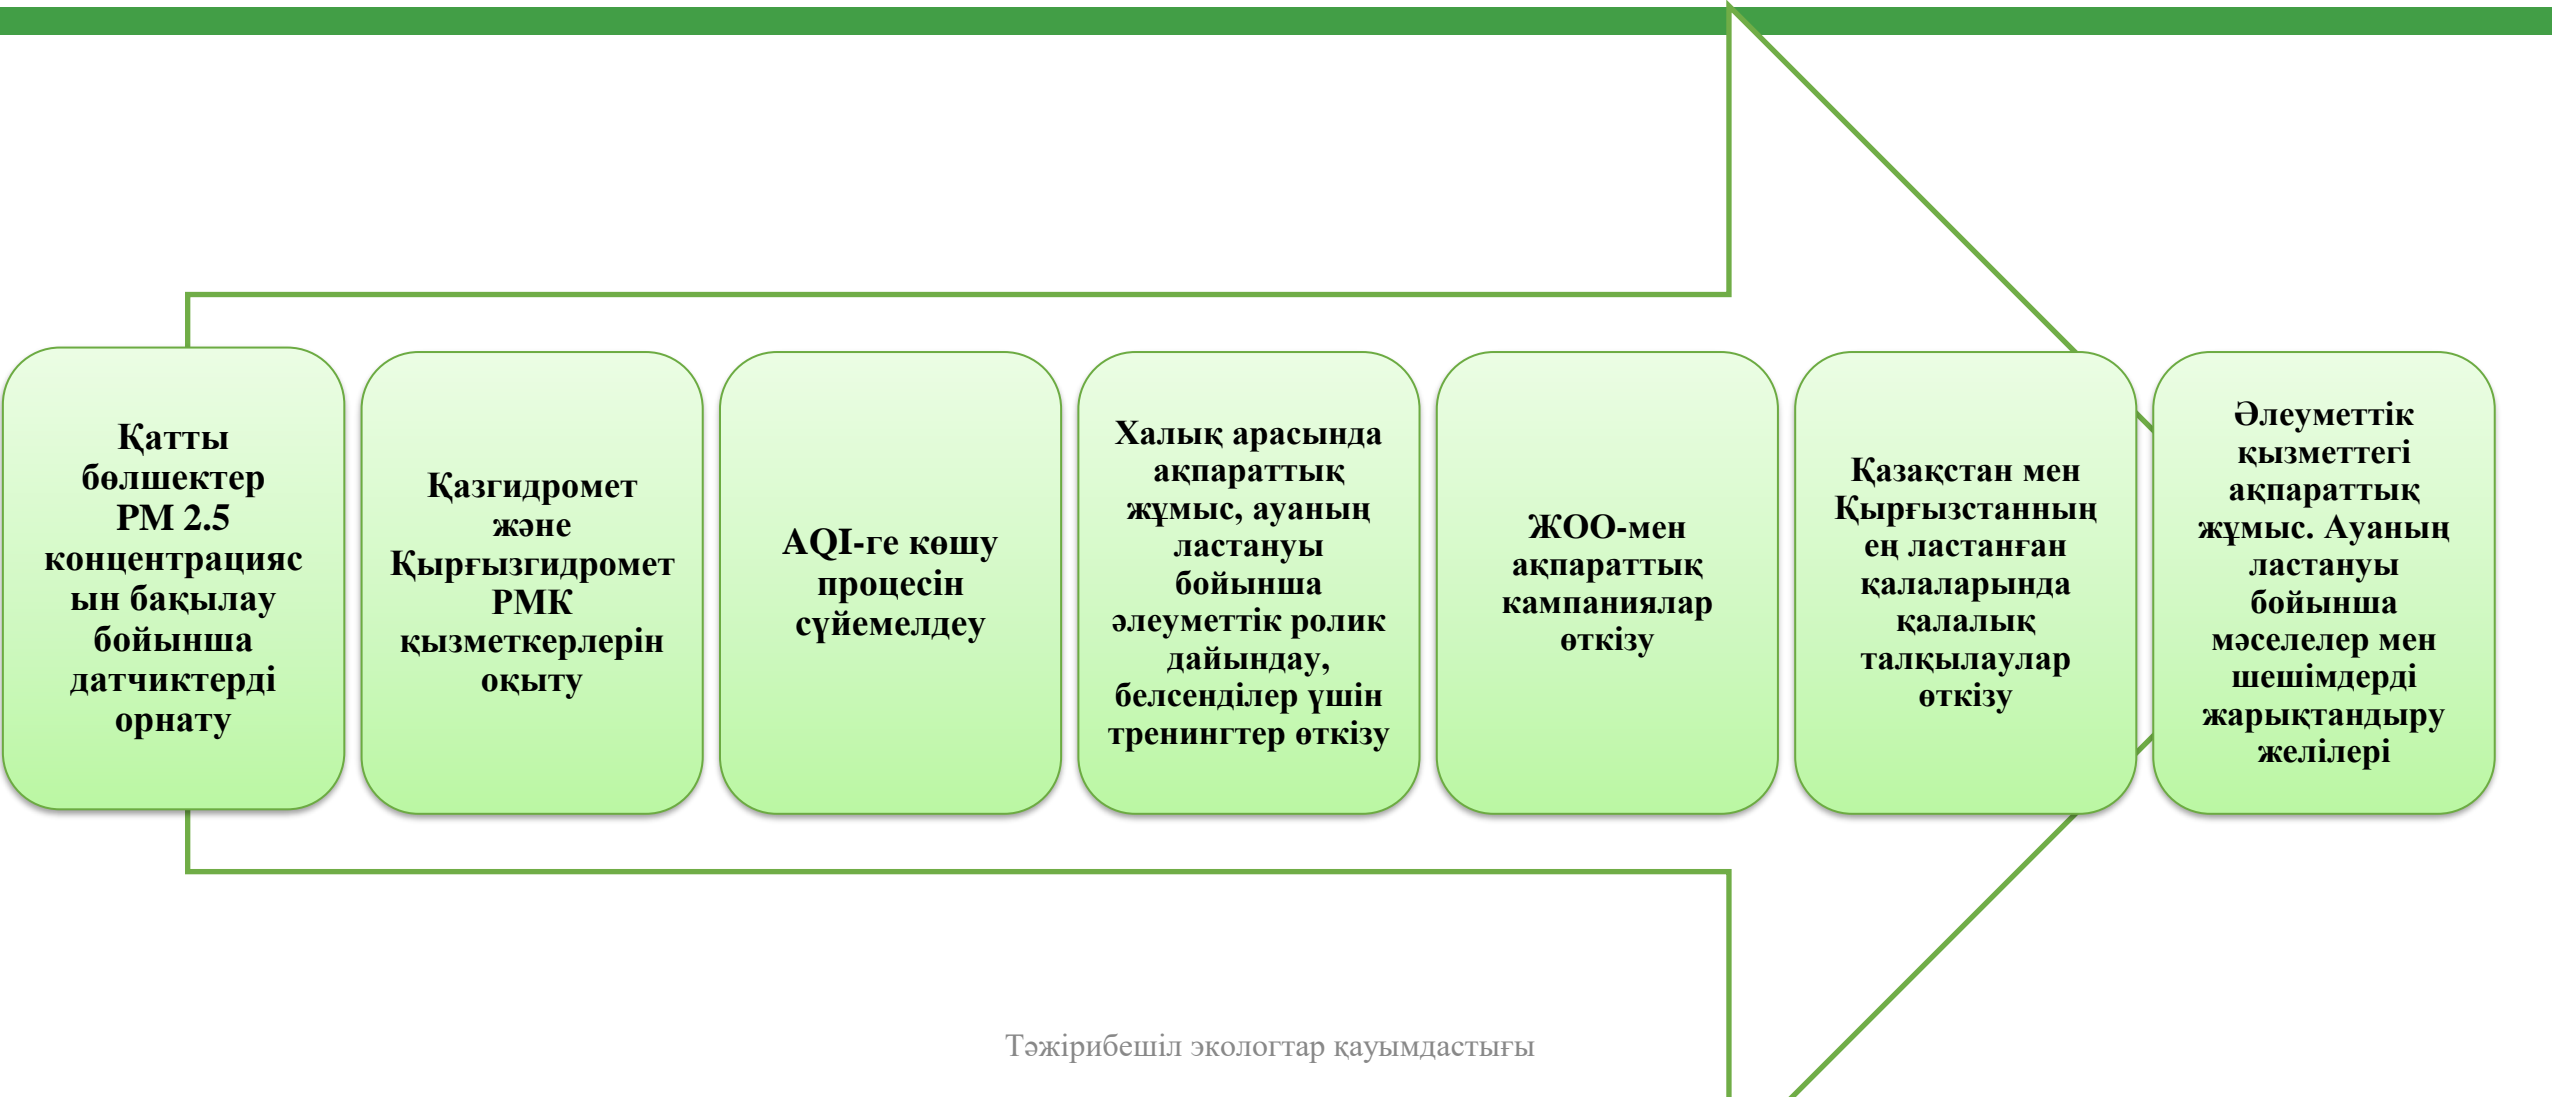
Қатты бөлшектер PM 2.5 концентрациясын бақылау бойынша датчиктерді орнату

Қазгидромет және Қырғызгидромет РМК қызметкерлерін оқыту

AQI-ге көшу процесін сүйемелдеу

Халық арасында ақпараттық жұмыс, ауаның ластануы бойынша әлеуметтік ролик дайындау, белсенділер үшін тренингтер өткізу

ЖОО-мен ақпараттық кампаниялар өткізу

Қазақстан мен Қырғызстанның ең ластанған қалаларында қалалық талқылаулар өткізу

Әлеуметтік қызметтегі ақпараттық жұмыс. Ауаның ластануы бойынша мәселелер мен шешімдерді жарықтандыру желілері

Тәжірибешіл экологтар қауымдастығы